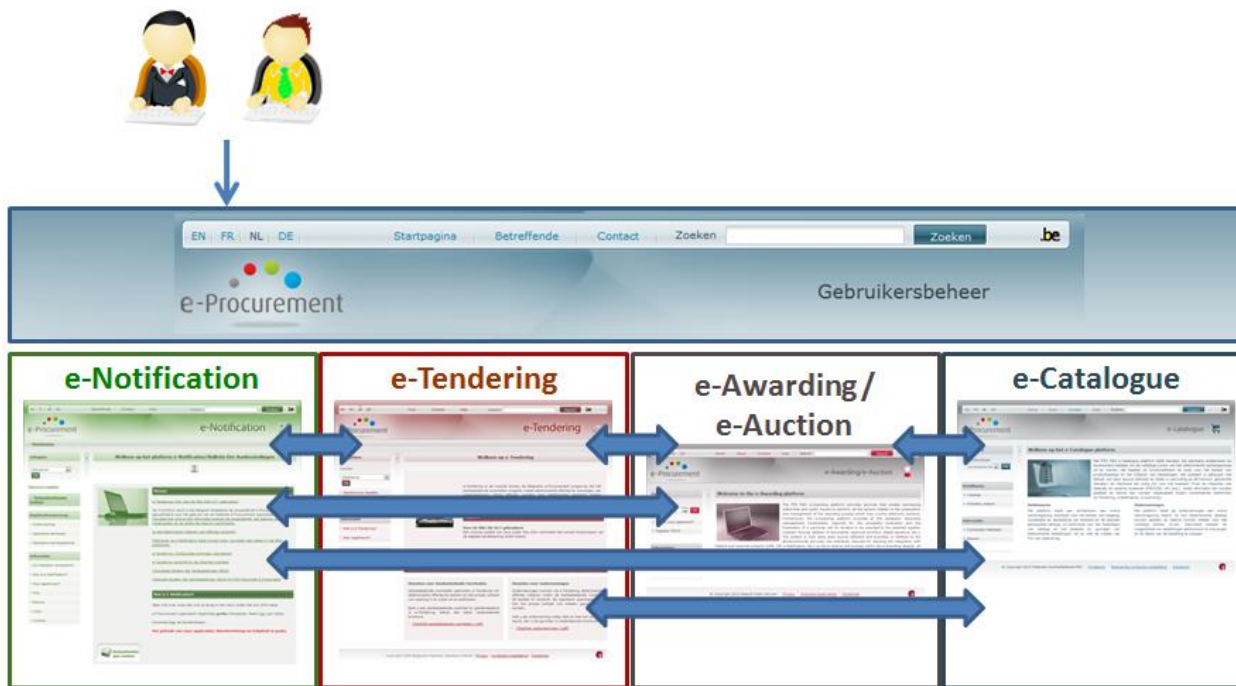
EN | FR | NL | DE

Startpagina

Betreffende

Contact

Zoeken

Zoeken

.be

e-Procurement

Gebruikersbeheer

e-Notification

e-Tendering

e-Awarding / e-Auction

e-Catalogue

e-Notification

e-Tendering

e-Awarding/e-Auction

e-Catalogue